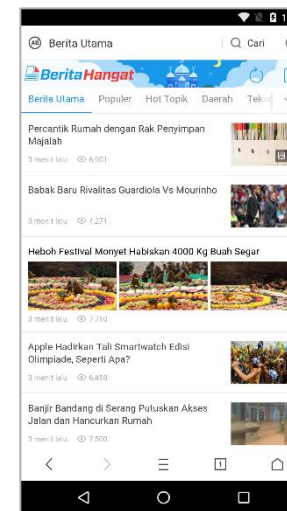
1

Berita Utama
Cari

BeritaHangat

Berita Utama Populer Hot Topik Daerah Tekn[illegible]

Percantik Rumah dengan Rak Penyimpan Majalah
3 menit lalu 6,501

Babak Baru Rivalitas Guardiola Vs Mourinho
3 menit lalu 4,271

Heboh Festival Monyet Habiskan 4000 Kg Buah Segar
3 menit lalu 7,710

Apple Hadirkan Tali Smartwatch Edisi Olimpiade, Seperti Apa?
3 menit lalu 6,458

Banjir Bandang di Serang Putuskan Akses Jalan dan Hancurkan Rumah
3 menit lalu 7,500

1